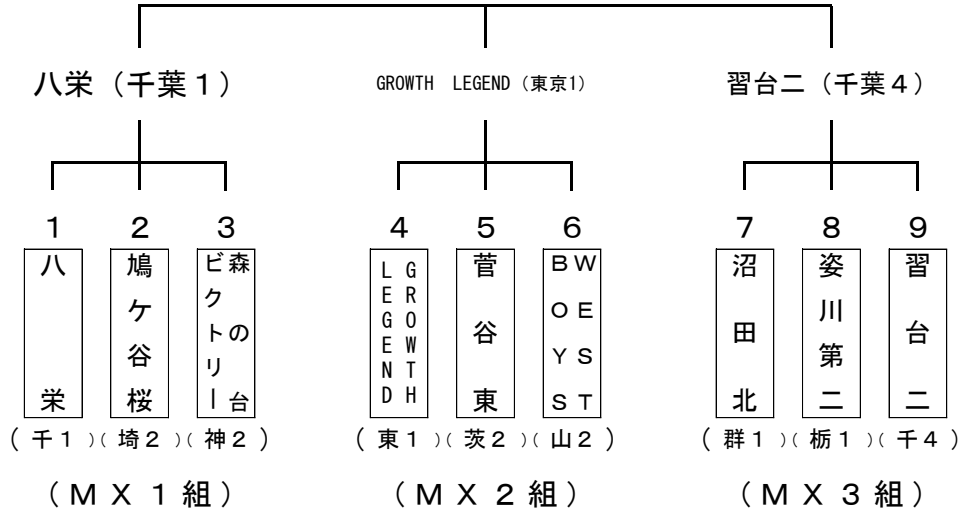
八栄（千葉１）

GROWTH LEGEND（東京1）

習台二（千葉４）

１ 八栄
２ 鳩ケ谷桜
３ 森の台ビクトリー
４ GROWTH LEGEND
５ 菅谷東
６ WEST BOYS
７ 沼田北
８ 姿川第二
９ 習台二

（千１）（埼２）（神２）
（東１）（茨２）（山２）
（群１）（栃１）（千４）

（ＭＸ１組）

（ＭＸ２組）

（ＭＸ３組）